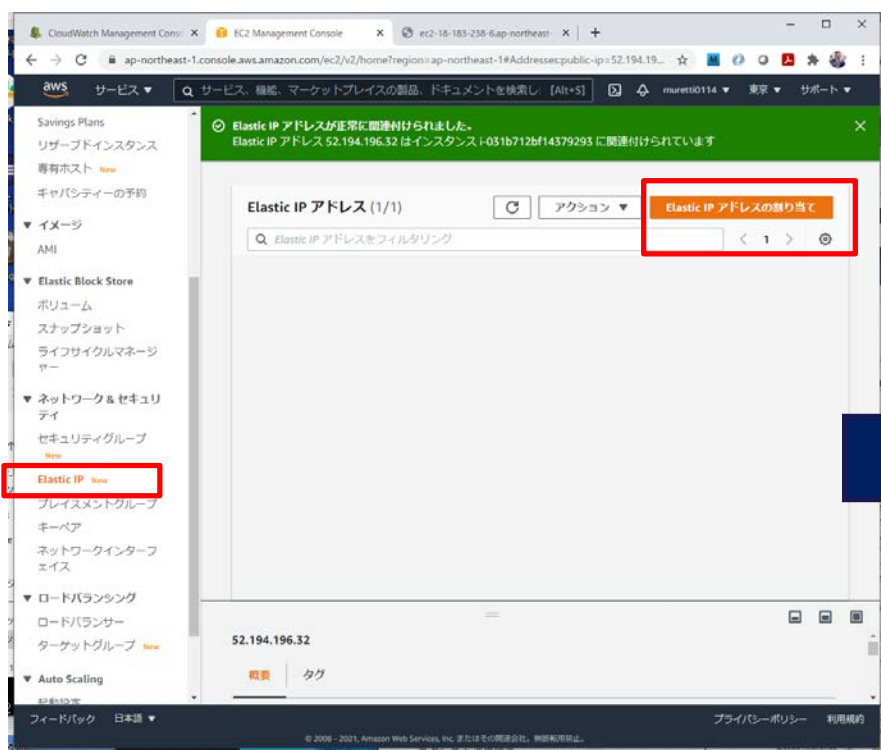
CloudWatch Management Conso ×
EC2 Management Console ×
ec2-18-183-238-6.ap-northeast ×
+

ap-northeast-1.console.aws.amazon.com/ec2/v2/home?region=ap-northeast-1#Addresses:public-ip=52.194.19...

aws
サービス ▼
サービス、機能、マーケットプレイスの製品、ドキュメントを検索し [Alt+S]
muretti0114 ▼
東京 ▼
サポート ▼

Savings Plans
リザーブドインスタンス
専有ホスト New
キャパシティーの予約
▼ イメージ
AMI
▼ Elastic Block Store
ボリューム
スナップショット
ライフサイクルマネージャー
▼ ネットワーク & セキュリティ
セキュリティグループ New
Elastic IP New
プレイスメントグループ
キーペア
ネットワークインターフェイス
▼ ロードバランシング
ロードバランサー
ターゲットグループ New
▼ Auto Scaling
起動設定

Elastic IP アドレスが正常に関連付けられました。
Elastic IP アドレス 52.194.196.32 はインスタンス i-031b712bf14379293 に関連付けられています

Elastic IP アドレス (1/1)
アクション ▼
Elastic IP アドレスの割り当て
Elastic IP アドレスをフィルタリング
1

52.194.196.32
概要
タグ

フィードバック
日本語 ▼
プライバシーポリシー
利用規約
© 2008 - 2021, Amazon Web Services, Inc. またはその関連会社。無断転用禁止。